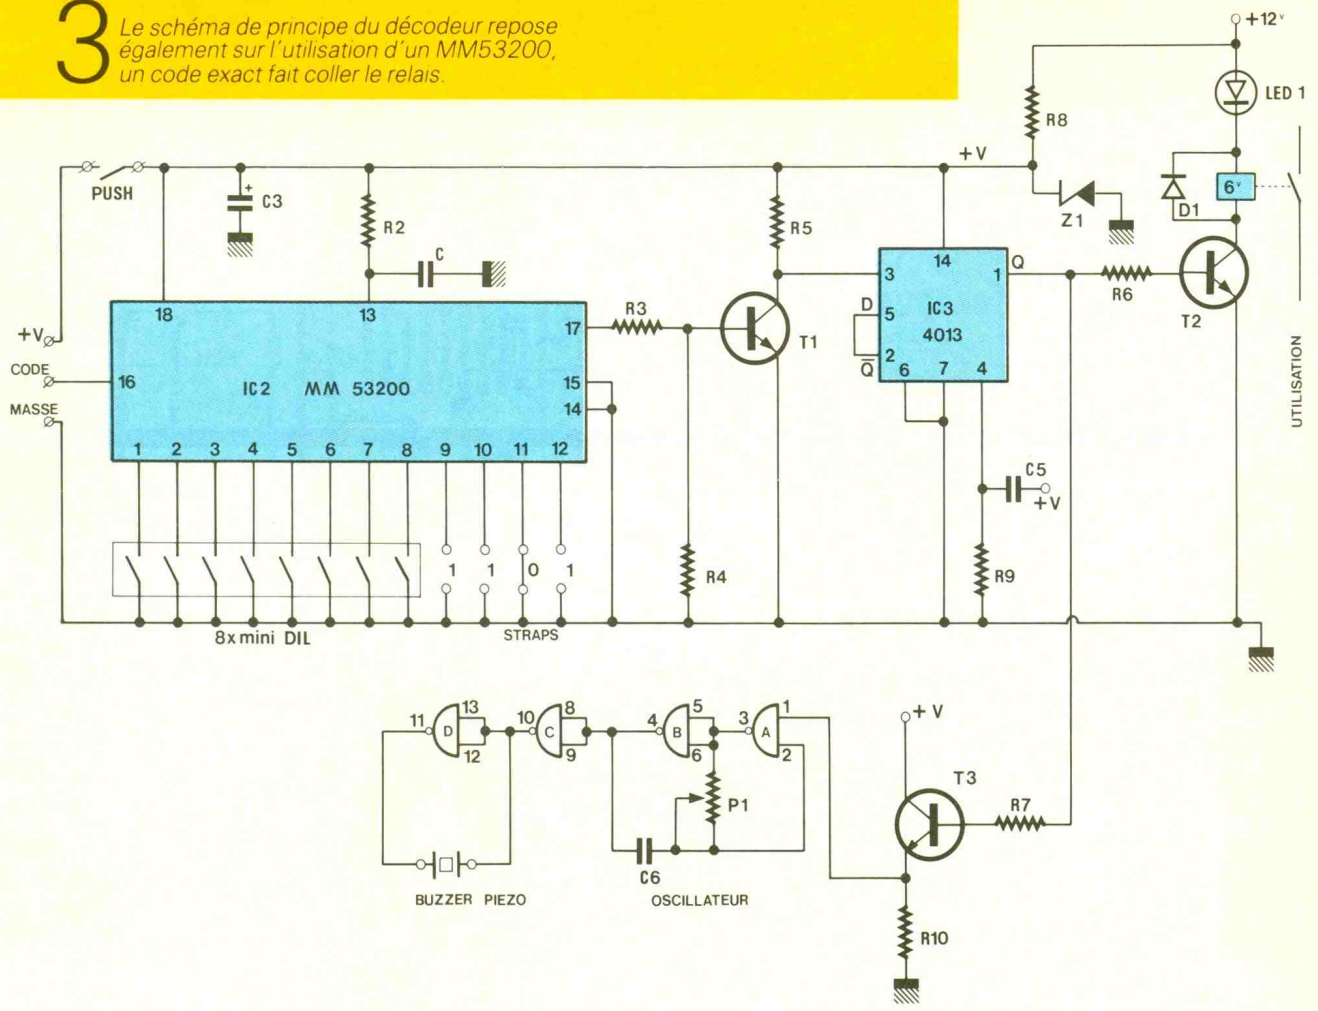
3 Le schéma de principe du décodeur repose également sur l'utilisation d'un MM53200, un code exact fait coller le relais.

+12ᵛ
LED 1
R8
+V
6ᵛ
D1
Z1
PUSH
C3
R2
C
R5
R6
T2
14
3
1
Q
D
5
IC3
4013
2
$\overline{Q}$
6
7
4
18
13
17
R3
T1
+V
CODE
16
IC2 MM 53200
15
14
MASSE
1 2 3 4 5 6 7 8 9 10 11 12
C5
+V
UTILISATION
1 1 0 1
R4
R9
8x mini DIL
STRAPS
11
D
13
12
10
C
8
9
4
B
5
6
3
A
1
2
+V
T3
P1
R7
C6
BUZZER PIEZO
OSCILLATEUR
R10